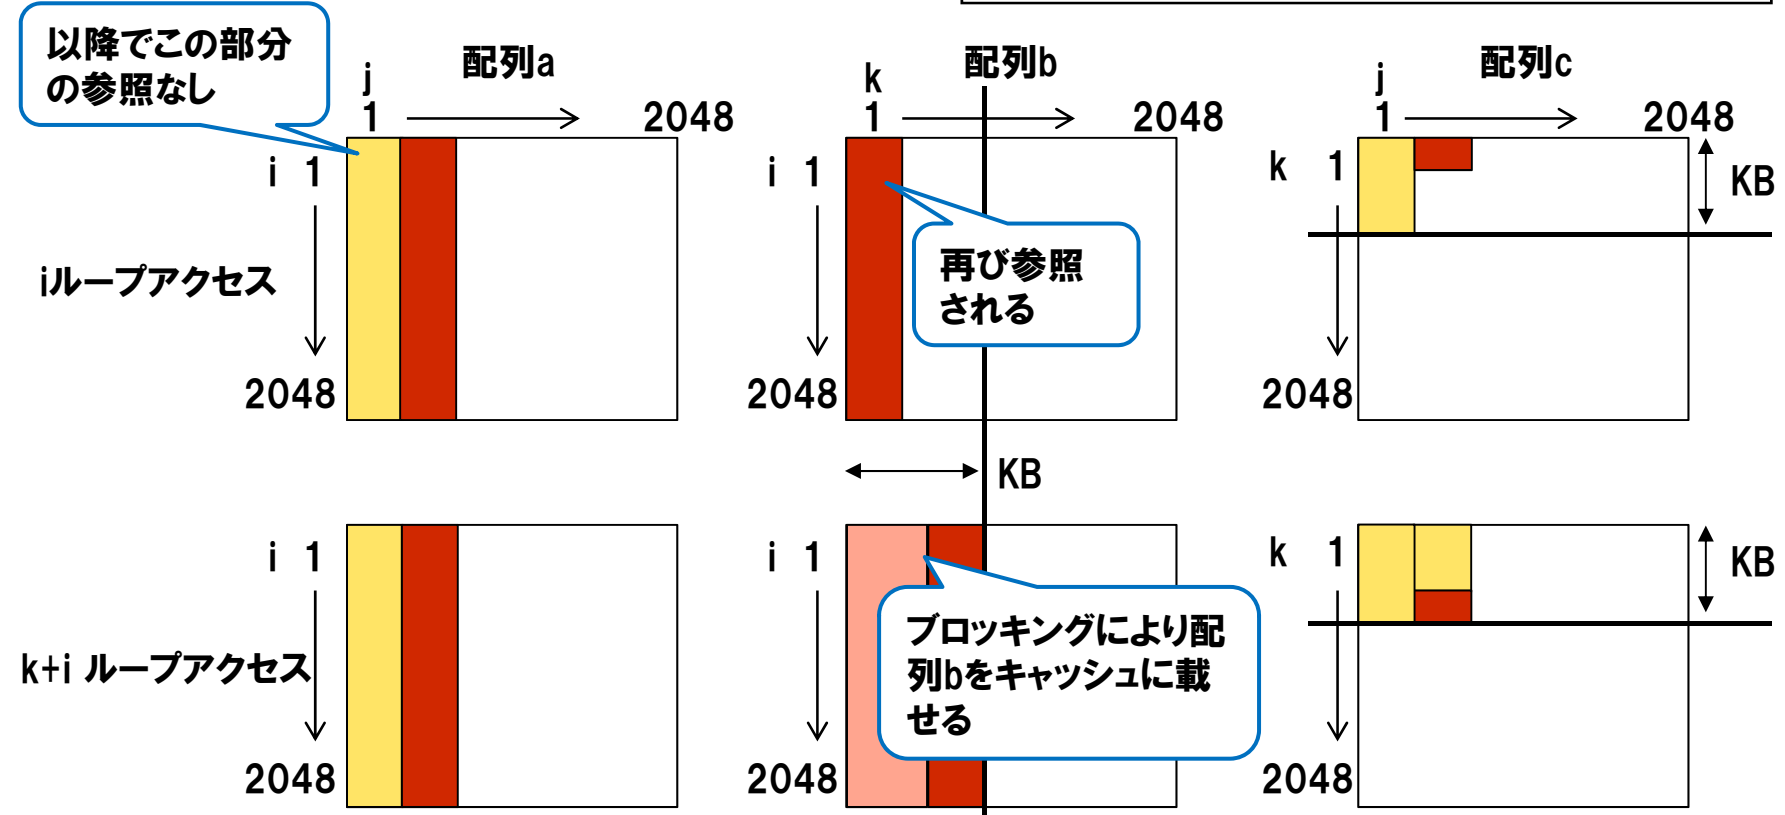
以降でこの部分の参照なし

j
1
配列a
2048

i 1

iループアクセス

2048

k
1
配列b
2048

i 1

再び参照される

2048

j
1
配列c
2048

k 1

KB

2048

KB

i 1

k+i ループアクセス

2048

i 1

ブロッキングにより配列bをキャッシュに載せる

2048

k 1

KB

2048